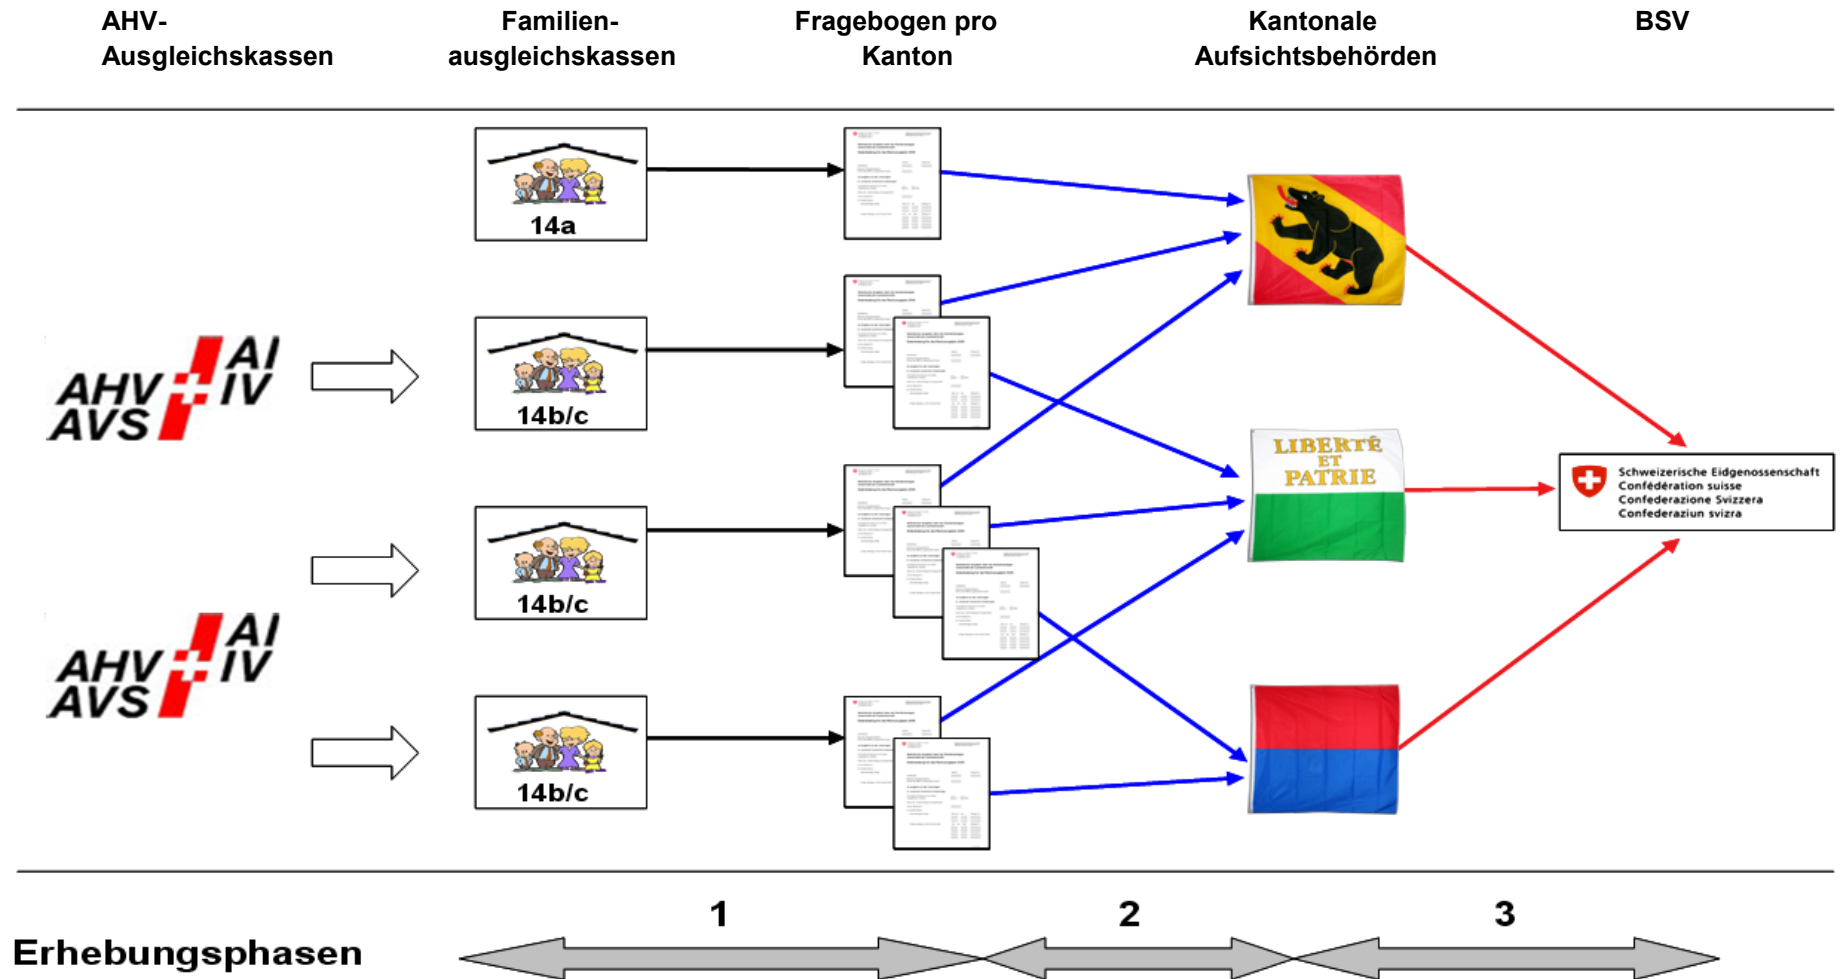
AHV-Ausgleichskassen

Familienausgleichskassen

Fragebogen pro Kanton

Kantonale Aufsichtsbehörden

BSV

14a

AHV AVS AI IV

14b/c

14b/c

AHV AVS AI IV

14b/c

LIBERTÉ ET PATRIE

Schweizerische Eidgenossenschaft
Confédération suisse
Confederazione Svizzera
Confederaziun svizra

Erhebungsphasen

1

2

3